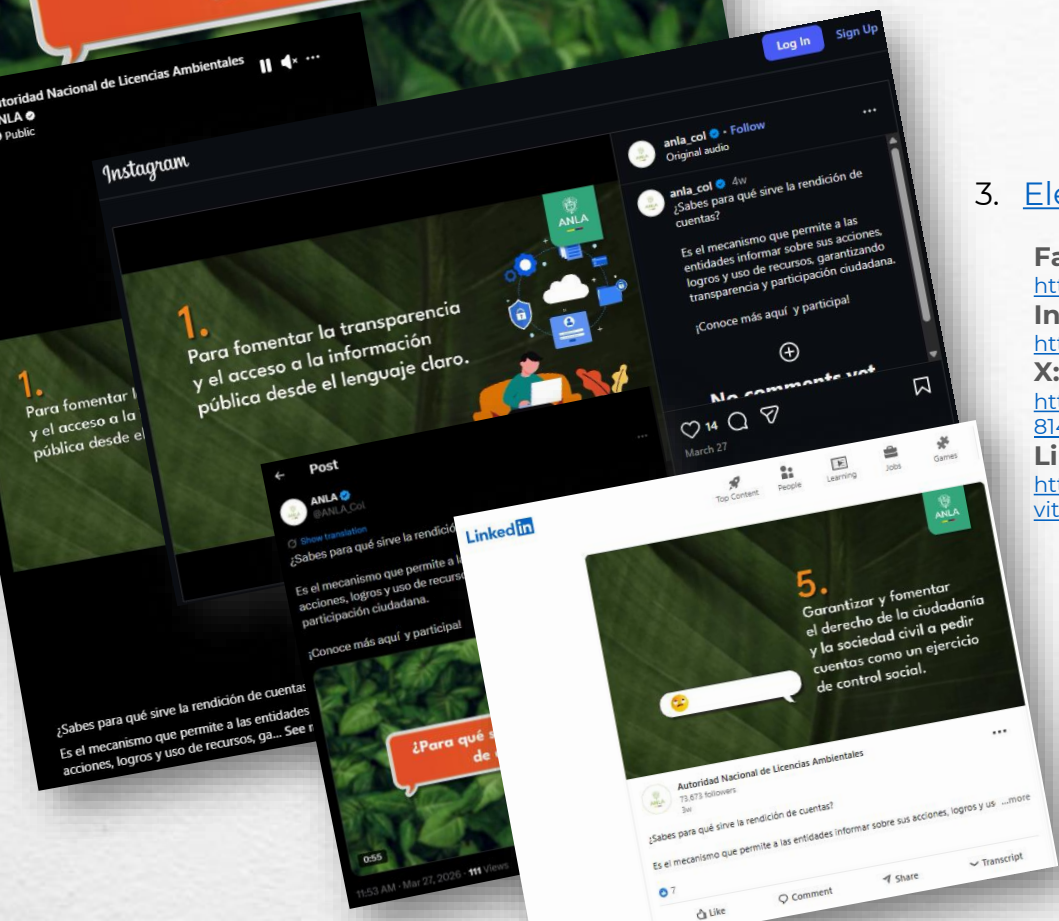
Autoridad Nacional de Licencias Ambientales
ANLA
Public

1.
Para fomentar l
y el acceso a la
pública desde el

¿Sabes para qué sirve la rendición de cuentas
Es el mecanismo que permite a las entidades
acciones, logros y uso de recursos, ga... See m

Log In Sign Up

Instagram

ANLA

1.
Para fomentar la transparencia y el acceso a la información pública desde el lenguaje claro.

anla_col • Follow
Original audio

anla_col 4w
¿Sabes para qué sirve la rendición de cuentas?

Es el mecanismo que permite a las entidades informar sobre sus acciones, logros y uso de recursos, garantizando transparencia y participación ciudadana.

¡Conoce más aquí y participa!

No comments yet

14
March 27

Post
ANLA
@ANLA_Col
Show translation
¿Sabes para qué sirve la rendició
Es el mecanismo que permite a l
acciones, logros y uso de recurs
participación ciudadana.
¡Conoce más aquí y participa!
¿Para qué s
de
0:55
11:53 AM · Mar 27, 2026 · 111 Views

LinkedIn
Top Content People Learning Jobs Games

ANLA
5.
Garantizar y fomentar el derecho de la ciudadanía y la sociedad civil a pedir cuentas como un ejercicio de control social.

Autoridad Nacional de Licencias Ambientales
73,673 followers
3w
¿Sabes para qué sirve la rendición de cuentas?
Es el mecanismo que permite a las entidades informar sobre sus acciones, logros y us ...more
Transcript
7
Like Comment Share

3. Ele
Fa
htt
In
htt
X:
htt
814
Li
htt
vit